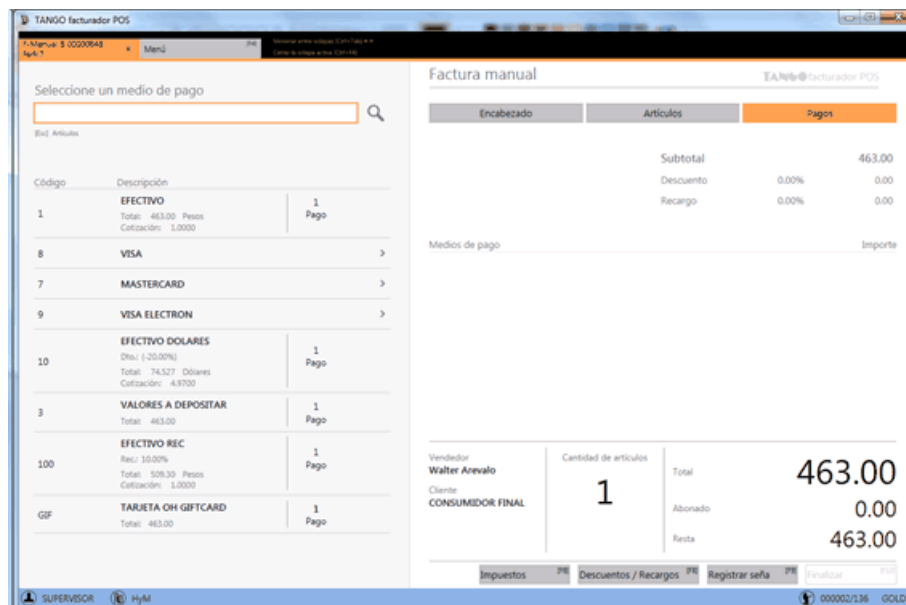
TANGO facturador POS

F-Manual: B 00200648 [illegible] × Menú [F4]

Mostrar entre solapas (Ctrl+Tab) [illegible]
Cerrar la solapa activa (Ctrl+F4)

Seleccione un medio de pago

[Esc] Artículos

Código Descripción

| Código | Descripción | |
|---|---|---|
| 1 | EFECTIVO Total: 463.00 Pesos Cotización: 1.0000 | 1 Pago |
| 8 | VISA | > |
| 7 | MASTERCARD | > |
| 9 | VISA ELECTRON | > |
| 10 | EFECTIVO DOLARES Dto.: (-20.00%) Total: 74.527 Dólares Cotización: 4.9700 | 1 Pago |
| 3 | VALORES A DEPOSITAR Total: 463.00 | 1 Pago |
| 100 | EFECTIVO REC Rec.: 10.00% Total: 509.30 Pesos Cotización: 1.0000 | 1 Pago |
| GIF | TARJETA OH GIFTCARD Total: 463.00 | 1 Pago |

Factura manual

TANGO facturador POS

Encabezado Artículos Pagos

| | | |
|---|---|---|
| Subtotal | | 463.00 |
| Descuento | 0.00% | 0.00 |
| Recargo | 0.00% | 0.00 |

Medios de pago Importe

Vendedor
Walter Arevalo

Cliente
CONSUMIDOR FINAL

Cantidad de artículos
1

Total 463.00
Abonado 0.00
Resta 463.00

Impuestos [F8] Descuentos / Recargos [F9] Registrar seña [F8] Finalizar [F10]

SUPERVISOR HyM 000002/136 GOLD